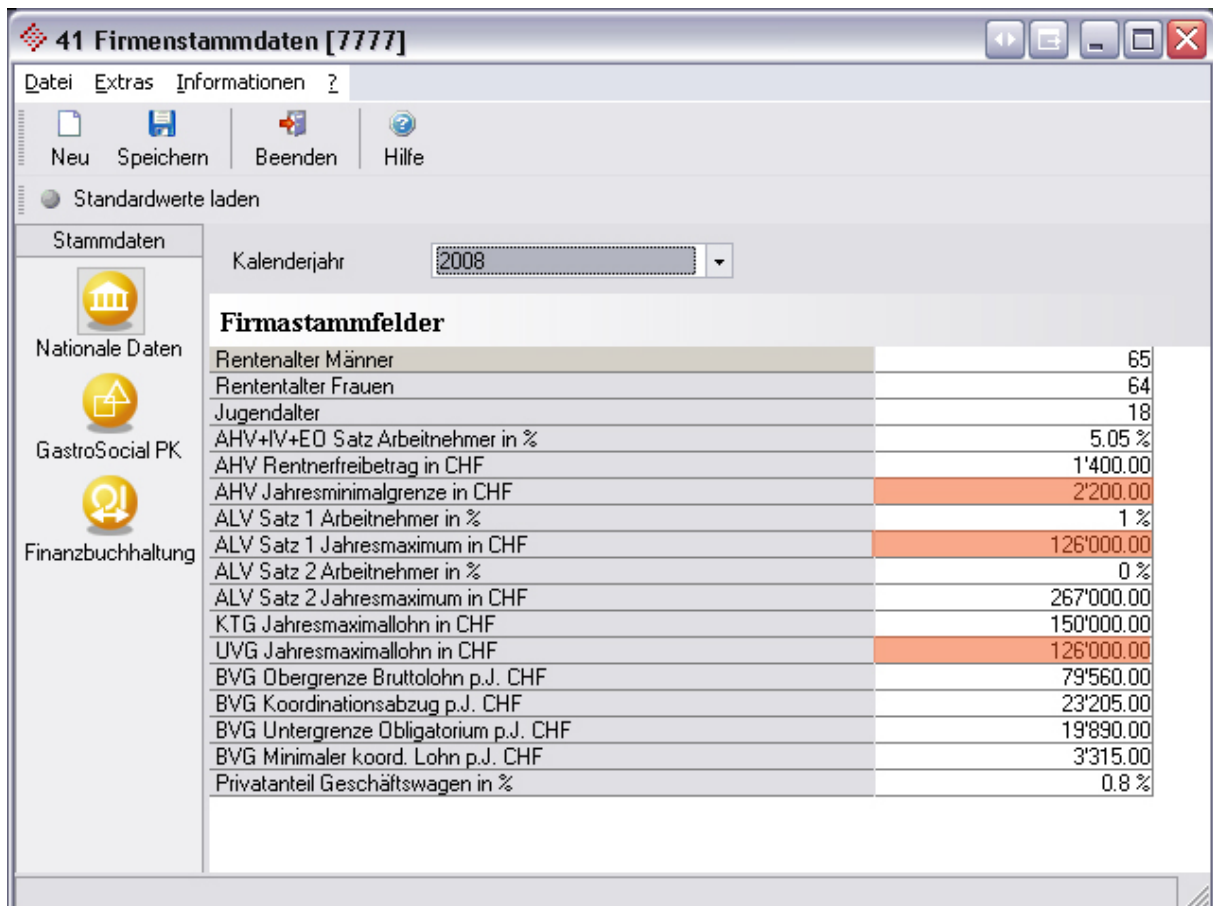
41 Firmenstammdaten [7777]

Datei Extras Informationen ?

Neu Speichern Beenden Hilfe

Standardwerte laden

Stammdaten

Nationale Daten

GastroSocial PK

Finanzbuchhaltung

Kalenderjahr 2008

Firmastammfelder

| | |
|---|---|
| Rentenalter Männer | 65 |
| Rententalter Frauen | 64 |
| Jugendalter | 18 |
| AHV+IV+EO Satz Arbeitnehmer in % | 5.05 % |
| AHV Rentnerfreibetrag in CHF | 1'400.00 |
| AHV Jahresminimalgrenze in CHF | 2'200.00 |
| ALV Satz 1 Arbeitnehmer in % | 1 % |
| ALV Satz 1 Jahresmaximum in CHF | 126'000.00 |
| ALV Satz 2 Arbeitnehmer in % | 0 % |
| ALV Satz 2 Jahresmaximum in CHF | 267'000.00 |
| KTG Jahresmaximallohn in CHF | 150'000.00 |
| UVG Jahresmaximallohn in CHF | 126'000.00 |
| BVG Obergrenze Bruttolohn p.J. CHF | 79'560.00 |
| BVG Koordinationsabzug p.J. CHF | 23'205.00 |
| BVG Untergrenze Obligatorium p.J. CHF | 19'890.00 |
| BVG Minimaler koord. Lohn p.J. CHF | 3'315.00 |
| Privatanteil Geschäftswagen in % | 0.8 % |